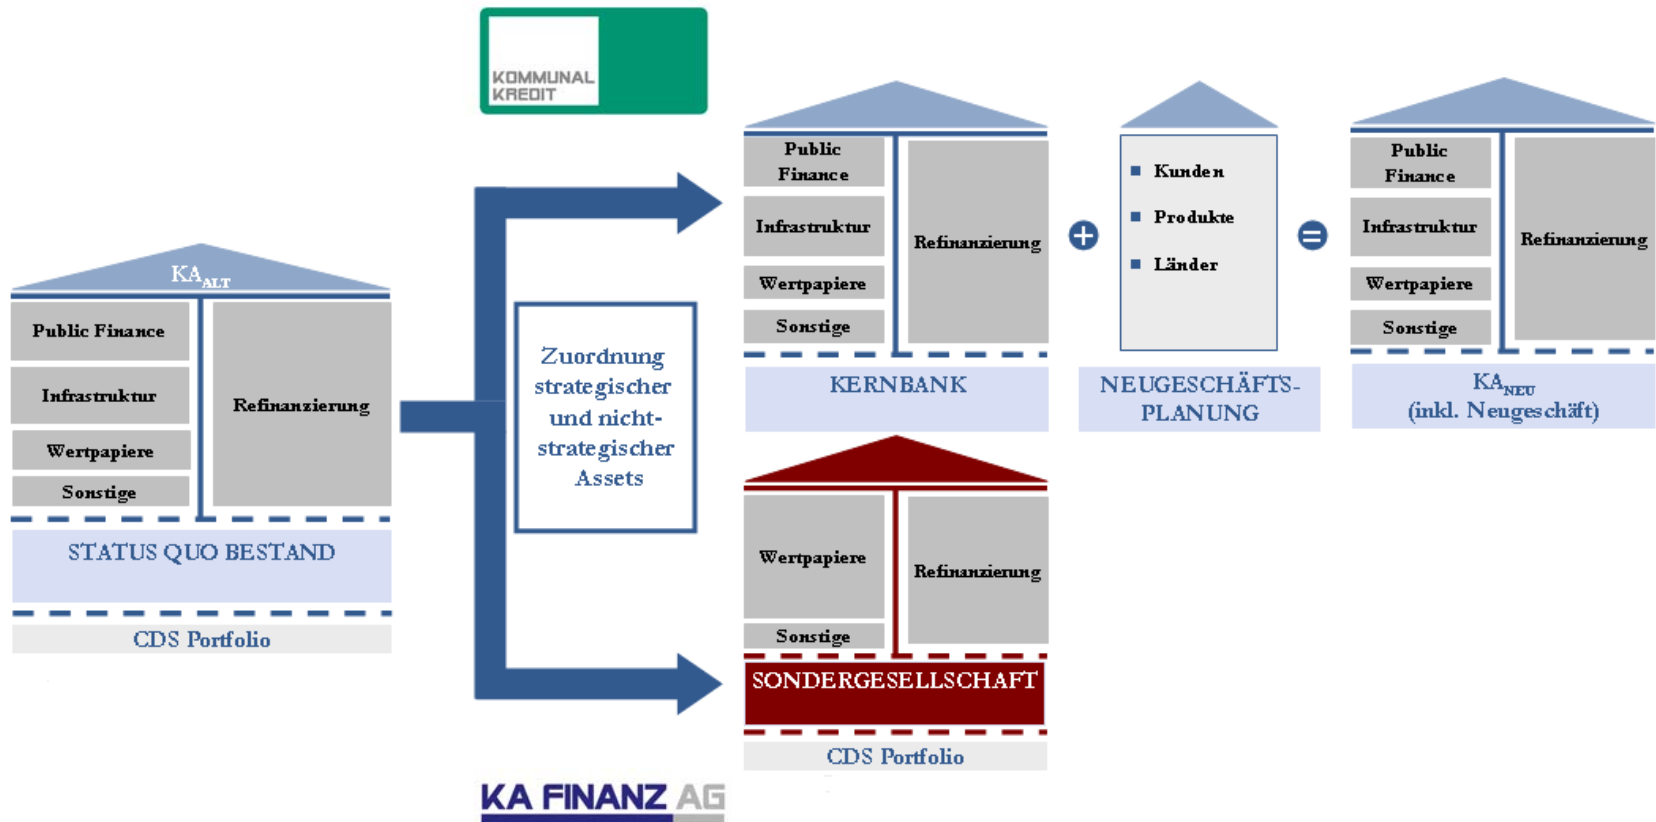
KOMMUNAL KREDIT

$KA_{ALT}$

Public Finance

Infrastruktur

Wertpapiere

Sonstige

Refinanzierung

STATUS QUO BESTAND

CDS Portfolio

Zuordnung strategischer und nicht-strategischer Assets

Public Finance

Infrastruktur

Wertpapiere

Sonstige

Refinanzierung

KERNBANK

Kunden

Produkte

Länder

NEUGESCHÄFTS-PLANUNG

Public Finance

Infrastruktur

Wertpapiere

Sonstige

Refinanzierung

$KA_{NEU}$ (inkl. Neugeschäft)

Wertpapiere

Sonstige

Refinanzierung

SONDERGESELLSCHAFT

CDS Portfolio

KA FINANZ AG